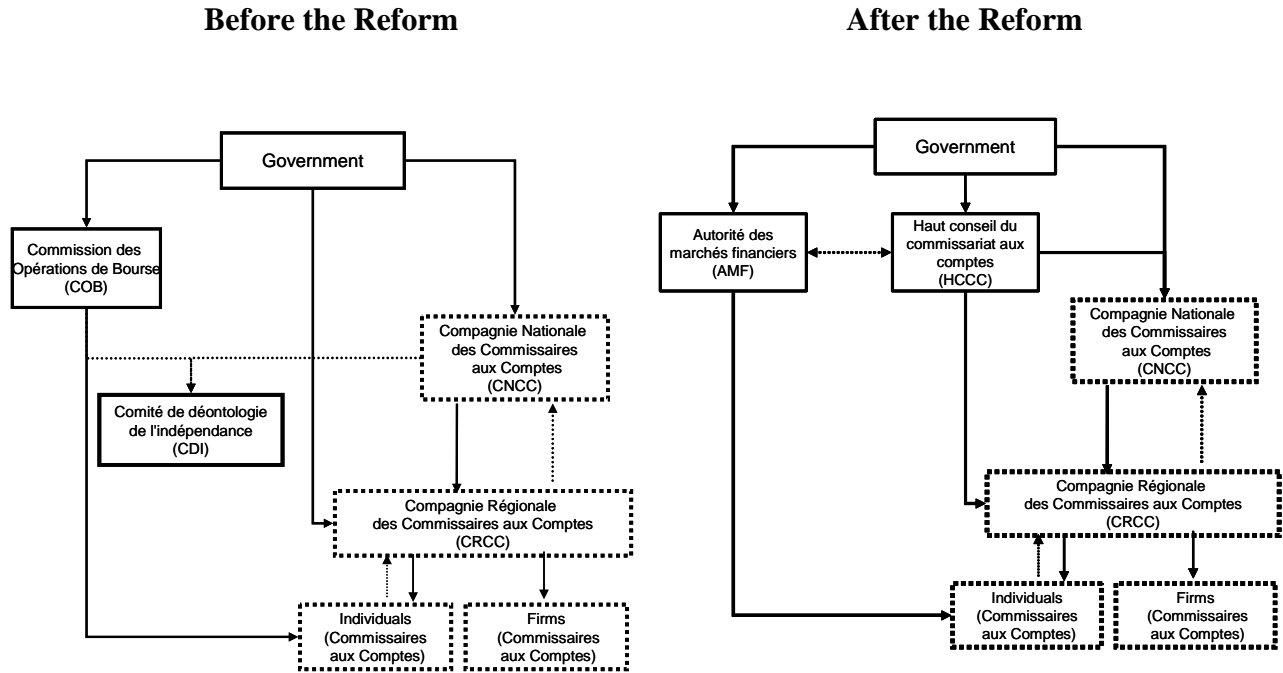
Before the Reform

Government

Commission des Opérations de Bourse (COB)

Compagnie Nationale des Commissaires aux Comptes (CNCC)

Comité de déontologie de l'indépendance (CDI)

Compagnie Régionale des Commissaires aux Comptes (CRCC)

Individuals (Commissaires aux Comptes)

Firms (Commissaires aux Comptes)

After the Reform

Government

Autorité des marchés financiers (AMF)

Haut conseil du commissariat aux comptes (HCCC)

Compagnie Nationale des Commissaires aux Comptes (CNCC)

Compagnie Régionale des Commissaires aux Comptes (CRCC)

Individuals (Commissaires aux Comptes)

Firms (Commissaires aux Comptes)